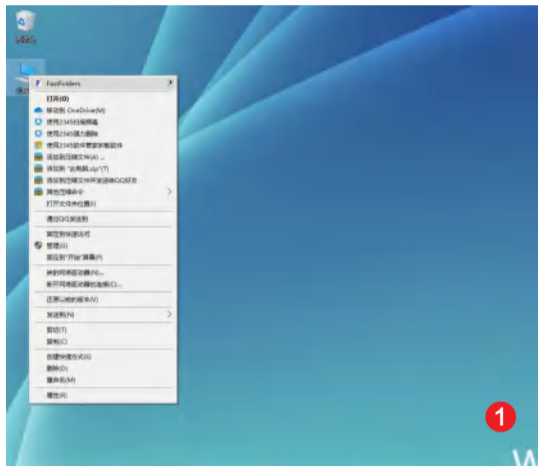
回收站

此电脑

FastFolders

打开(O)
移动到 OneDrive(M)
使用2345扫描病毒
使用2345强力删除
使用2345软件管家卸载软件
添加到压缩文件(A)...
添加到 "此电脑.zip"(T)
添加到压缩文件并发送给QQ好友
其他压缩命令
打开文件所在位置(I)

通过QQ发送到

固定到快速访问

管理(G)
固定到"开始"屏幕(P)

映射网络驱动器(N)...
断开网络驱动器的连接(C)...

还原以前的版本(V)

发送到(N)

剪切(T)
复制(C)

创建快捷方式(S)
删除(D)
重命名(M)

属性(R)

1

W